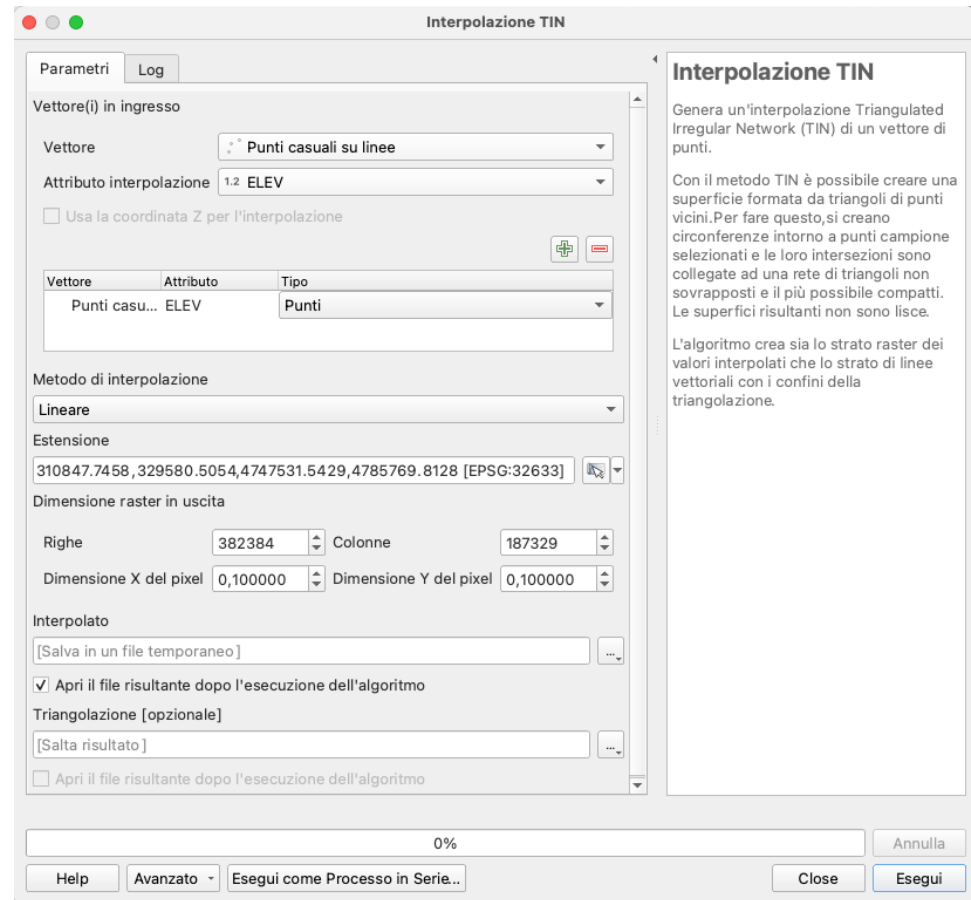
Interpolazione TIN

Parametri
Log

Vettore(i) in ingresso

Vettore
Punti casuali su linee

Attributo interpolazione
1.2 ELEV

Usa la coordinata Z per l'interpolazione

| Vettore | Attributo | Tipo |
|---|---|---|
| Punti casu... | ELEV | Punti |

Metodo di interpolazione
Lineare

Estensione
310847.7458,329580.5054,4747531.5429,4785769.8128 [EPSG:32633]

Dimensione raster in uscita

Righe 382384
Colonne 187329
Dimensione X del pixel 0,100000
Dimensione Y del pixel 0,100000

Interpolato
[Salva in un file temporaneo]
...

Apri il file risultante dopo l'esecuzione dell'algoritmo

Triangolazione [opzionale]
[Salta risultato]
...

Apri il file risultante dopo l'esecuzione dell'algoritmo

Interpolazione TIN

Genera un'interpolazione Triangulated Irregular Network (TIN) di un vettore di punti.

Con il metodo TIN è possibile creare una superficie formata da triangoli di punti vicini.Per fare questo,si creano circonferenze intorno a punti campione selezionati e le loro intersezioni sono collegate ad una rete di triangoli non sovrapposti e il più possibile compatti. Le superfici risultanti non sono lisce.

L'algoritmo crea sia lo strato raster dei valori interpolati che lo strato di linee vettoriali con i confini della triangolazione.

0%

Annulla

Help
Avanzato
Esegui come Processo in Serie...
Close
Esegui